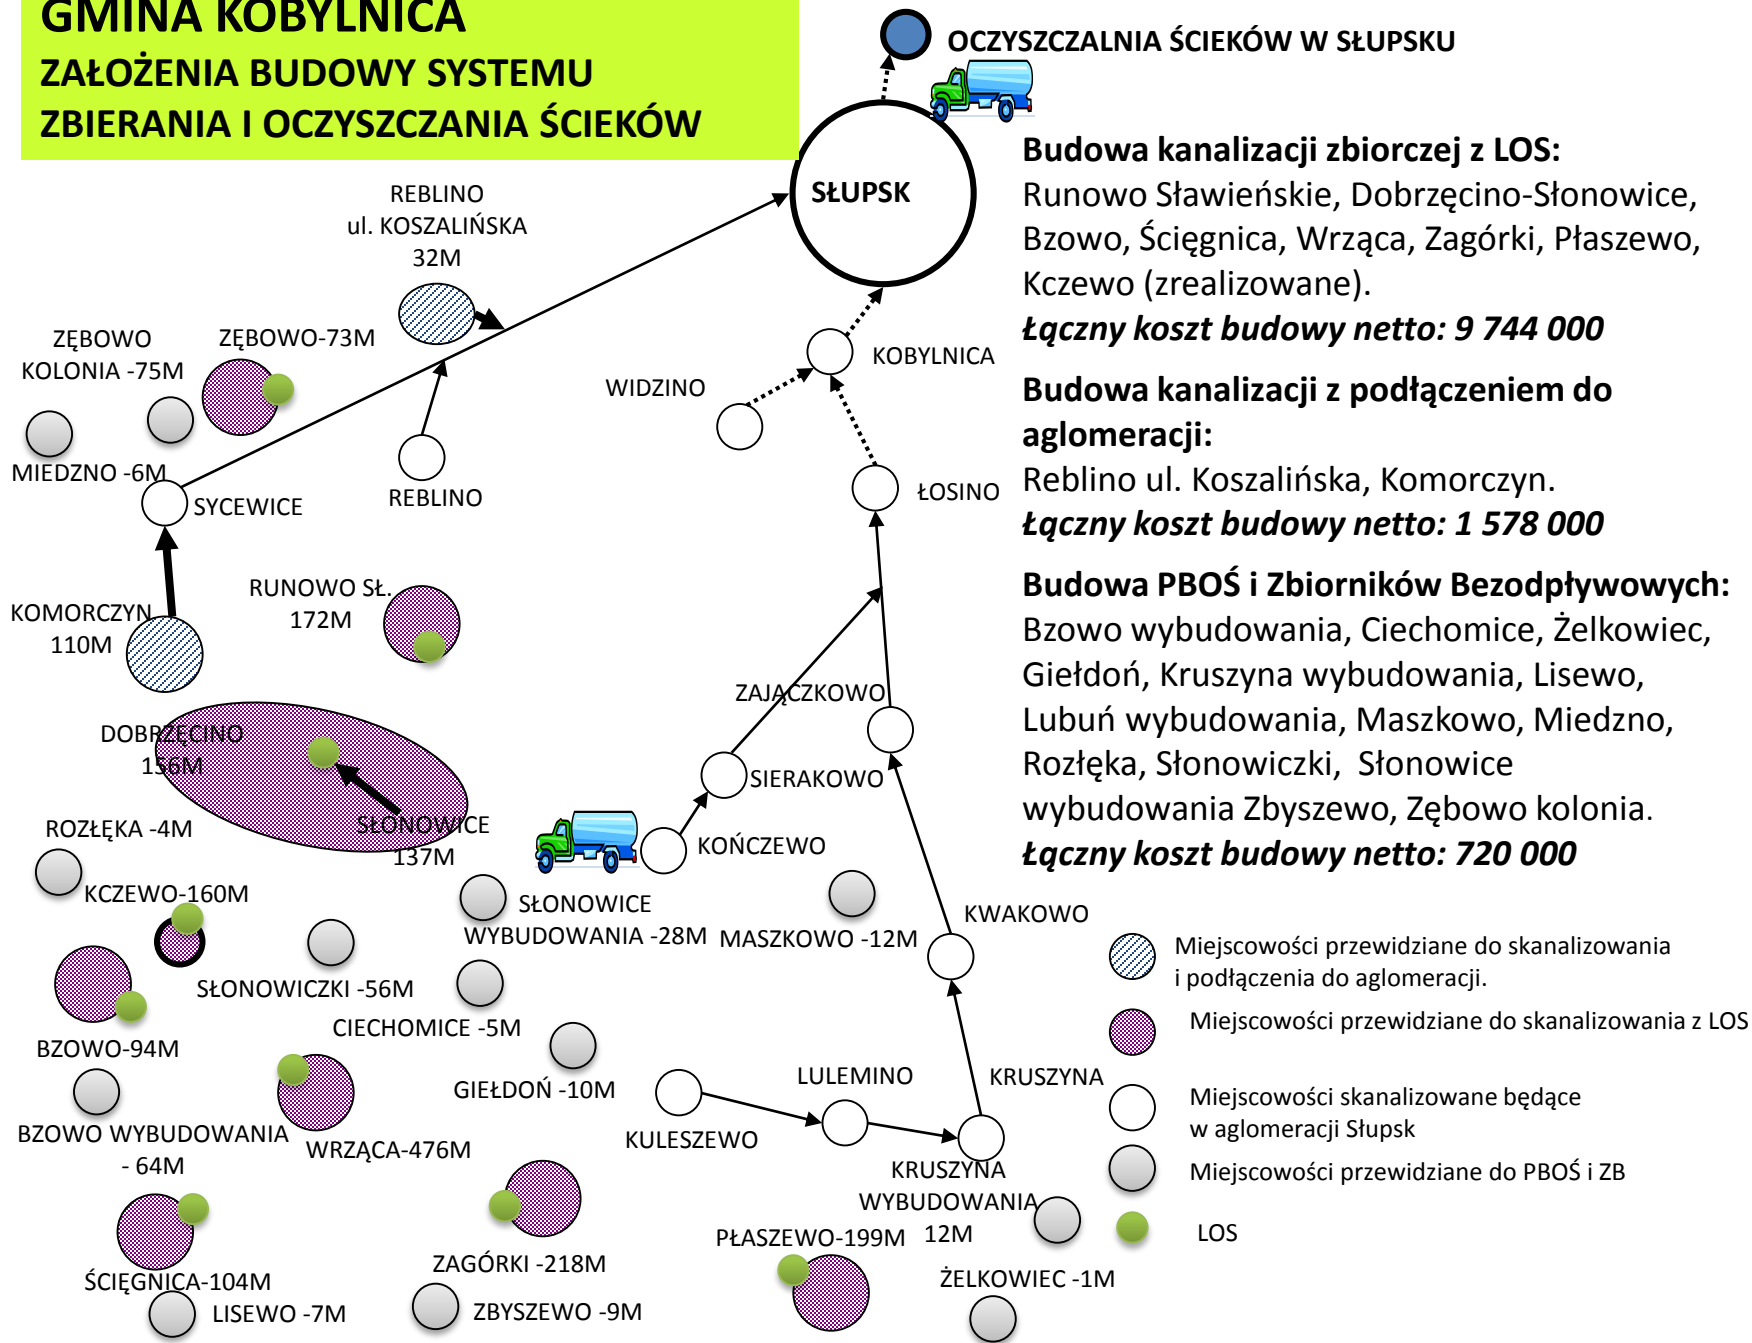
GMINA KOBYLNICA
ZAŁOŻENIA BUDOWY SYSTEMU ZBIERANIA I OCZYSZCZANIA ŚCIEKÓW

OCZYSZCZALNIA ŚCIEKÓW W SŁUPSKU

SŁUPSK

Budowa kanalizacji zbiorczej z LOS:
Runowo Sławieńskie, Dobrzęcino-Słonowice, Bzowo, Ścięgnica, Wrząca, Zagórki, Płaszewo, Kczewo (zrealizowane).
Łączny koszt budowy netto: 9 744 000

Budowa kanalizacji z podłączeniem do aglomeracji:
Reblino ul. Koszalińska, Komorczyn.
Łączny koszt budowy netto: 1 578 000

Budowa PBOŚ i Zbiorników Bezodpływowych:
Bzowo wybudowania, Ciechomice, Żelkowiec, Giełdoń, Kruszyna wybudowania, Lisewo, Lubuń wybudowania, Maszkowo, Miedzno, Rozłęka, Słonowiczki, Słonowice wybudowania Zbyszewo, Zębowo kolonia.
Łączny koszt budowy netto: 720 000

REBLINO ul. KOSZALIŃSKA 32M
ZĘBOWO KOLONIA -75M
ZĘBOWO-73M
MIEDZNO -6M
SYCEWICE
REBLINO
WIDZINO
KOBYLNICA
ŁOSINO
KOMORCZYN 110M
RUNOWO SŁ. 172M
ZAJĄCZKOWO
DOBRZĘCINO 156M
SIERAKOWO
ROZŁĘKA -4M
SŁONOWICE 137M
KOŃCZEWO
KCZEWO-160M
SŁONOWICE WYBUDOWANIA -28M
MASZKOWO -12M
KWAKOWO
SŁONOWICZKI -56M
CIECHOMICE -5M
BZOWO-94M
GIEŁDOŃ -10M
LULEMINO
KRUSZYNA
BZOWO WYBUDOWANIA - 64M
WRZĄCA-476M
KULESZEWO
KRUSZYNA WYBUDOWANIA 12M
ŚCIĘGNICA-104M
ZAGÓRKI -218M
PŁASZEWO-199M
ŻELKOWIEC -1M
LISEWO -7M
ZBYSZEWO -9M

Miejscowości przewidziane do skanalizowania i podłączenia do aglomeracji.
Miejscowości przewidziane do skanalizowania z LOS
Miejscowości skanalizowane będące w aglomeracji Słupsk
Miejscowości przewidziane do PBOŚ i ZB
LOS